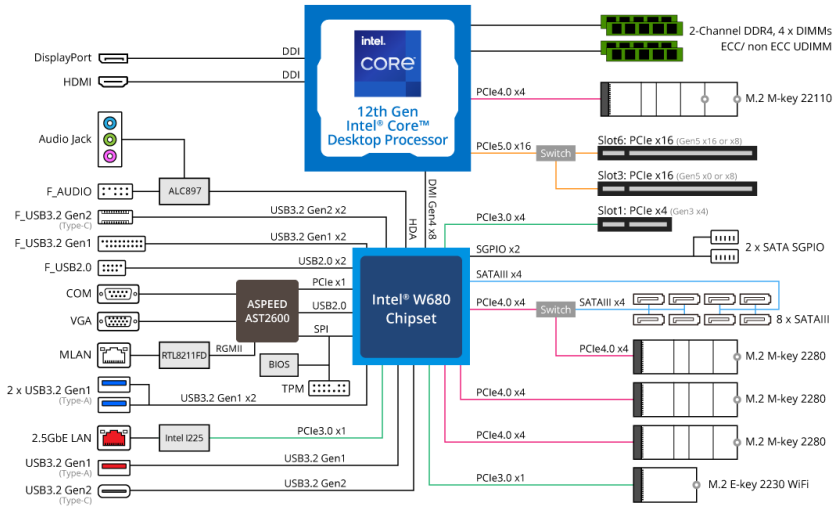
intel. CORE

12th Gen Intel® Core™ Desktop Processor

2-Channel DDR4, 4 x DIMMs ECC/ non ECC UDIMM

DisplayPort DDI

HDMI DDI

PCIe4.0 x4 M.2 M-key 22110

Audio Jack

PCIe5.0 x16 Switch Slot6: PCIe x16 (Gen5 x16 or x8)

Slot3: PCIe x16 (Gen5 x0 or x8)

F_AUDIO ALC897

DMI Gen4 x8

HDA

F_USB3.2 Gen2 (Type-C) USB3.2 Gen2 x2

PCIe3.0 x4 Slot1: PCIe x4 (Gen3 x4)

F_USB3.2 Gen1 USB3.2 Gen1 x2

SGPIO x2 2 x SATA SGPIO

F_USB2.0 USB2.0 x2

SATAIII x4

Intel® W680 Chipset

COM PCIe x1

ASPEED AST2600

PCIe4.0 x4 Switch SATAIII x4

VGA USB2.0

8 x SATAIII

SPI

MLAN RTL8211FD RGMII

PCIe4.0 x4 M.2 M-key 2280

BIOS

TPM

2 x USB3.2 Gen1 (Type-A) USB3.2 Gen1 x2

PCIe4.0 x4 M.2 M-key 2280

2.5GbE LAN Intel I225 PCIe3.0 x1

PCIe4.0 x4 M.2 M-key 2280

USB3.2 Gen1 (Type-A) USB3.2 Gen1

PCIe3.0 x1 M.2 E-key 2230 WiFi

USB3.2 Gen2 (Type-C) USB3.2 Gen2